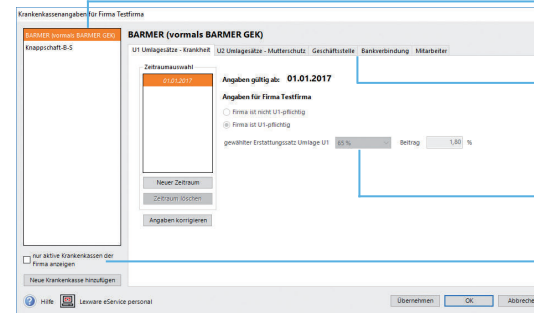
Krankenkassenangaben für Firma Testfirma

BARMER (vormals BARMER GEK)
Knappschaft-B-S

BARMER (vormals BARMER GEK)

U1 Umlagesätze - Krankheit | U2 Umlagesätze - Mutterschutz | Geschäftsstelle | Bankverbindung | Mitarbeiter

Zeitraumauswahl
01.01.2017

Angaben gültig ab: 01.01.2017

Angaben für Firma Testfirma

Firma ist nicht U1-pflichtig
Firma ist U1-pflichtig

gewählter Erstattungssatz Umlage U1 65 % Beitrag 1,80 %

Neuer Zeitraum
Zeitraum löschen
Angaben korrigieren

nur aktive Krankenkassen der Firma anzeigen
Neue Krankenkasse hinzufügen

Hilfe
Lexware eService personal
Übernehmen
OK
Abbrech